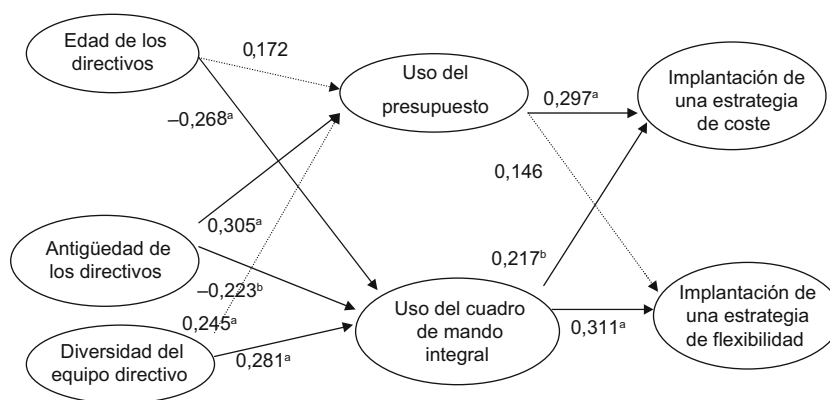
Edad de los directivos

0,172

Uso del presupuesto

0,297$^a$

Implantación de una estrategia de coste

–0,268$^a$

0,146

0,305$^a$

Antigüedad de los directivos

0,217$^b$

–0,223$^b$

0,245$^a$

Uso del cuadro de mando integral

Implantación de una estrategia de flexibilidad

0,311$^a$

Diversidad del equipo directivo

0,281$^a$